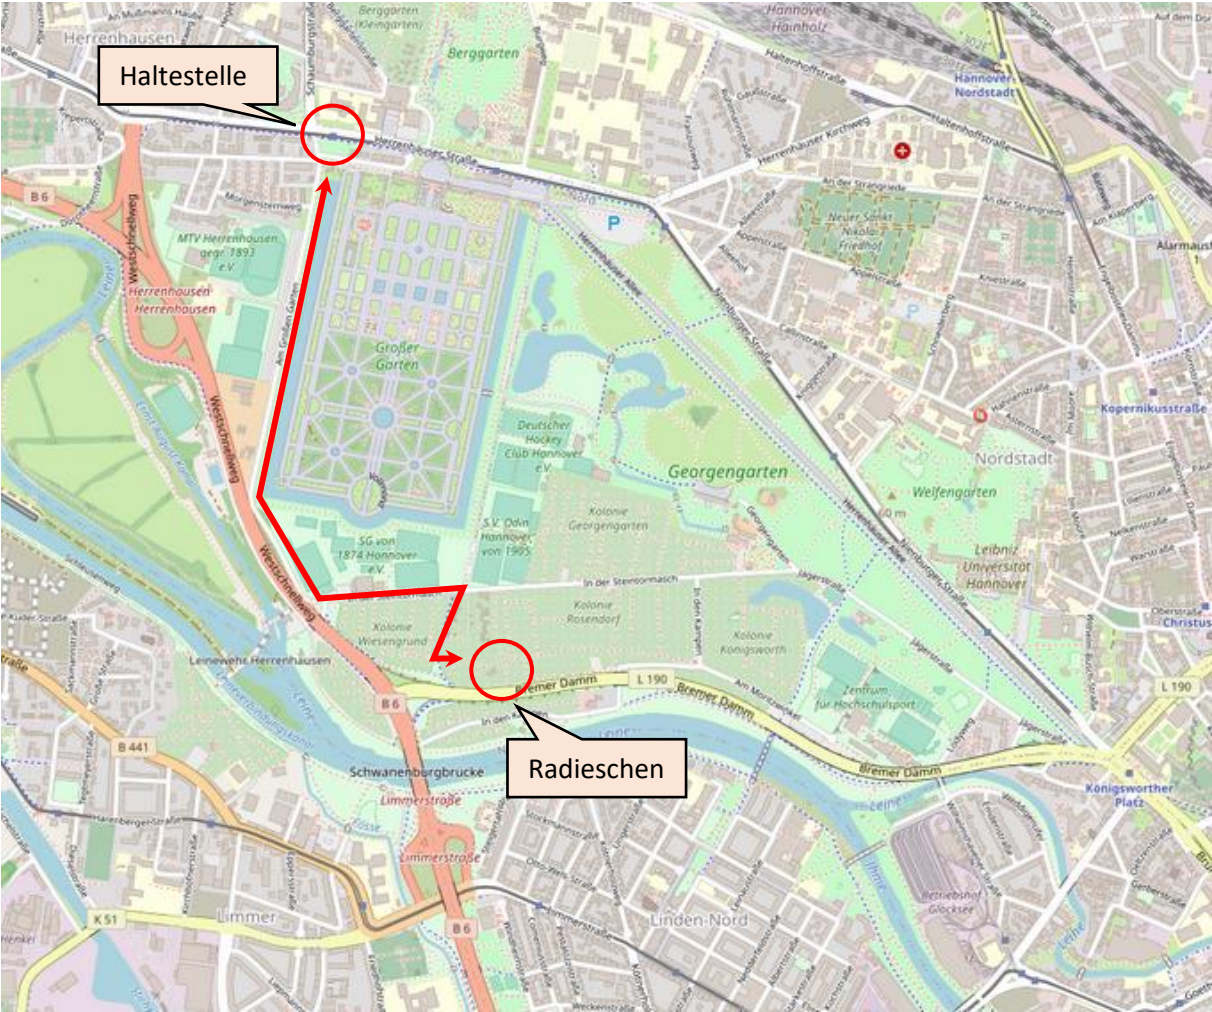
Haltestelle

Radieschen

Herrenhausen

Berggarten (Kleingarten)

Berggarten

Hannover Hainholz

Hannover-Nordstadt

Herrenhäuser Straße

Herrenhäuser Kirchweg

Haltenhoffstraße

An der Strangriede

Neuer Sankt Nikolai Friedhof

Alarmaus

P

B 6

Westschnellweg

MTV Herrenhausen gegr. 1893 e.V.

Herrenhausen

Herrenhausen

Großer Garten

Deutscher Hockey Club Hannover e.V.

Georgengarten

Herrenhäuser Allee

Nordstadt

Kopernikusstraße

Welfengarten

Leibniz Universität Hannover

SG von 1874 Hannover e.V.

S.V. Odin Hannover von 1905

Kolonie Georgengarten

In der Steintormasch

Kolonie Rosendorf

Kolonie Wiesengrund

Kolonie Königsworth

Jägerstraße

Christus

L 190

Bremer Damm

L 190

Bremer Damm

Am Moritzwinkel

Zentrum für Hochschulsport

Leineweh Herrenhausen

Leine

B 6

B 441

Schwanenburgbrücke

Limmerstraße

Limmerstraße

Bremer Damm

Königsworther Platz

Ihme

Betriebshof Glocksee

Leine

Linden-Nord

Limmer

K 51

B 6

Henkel